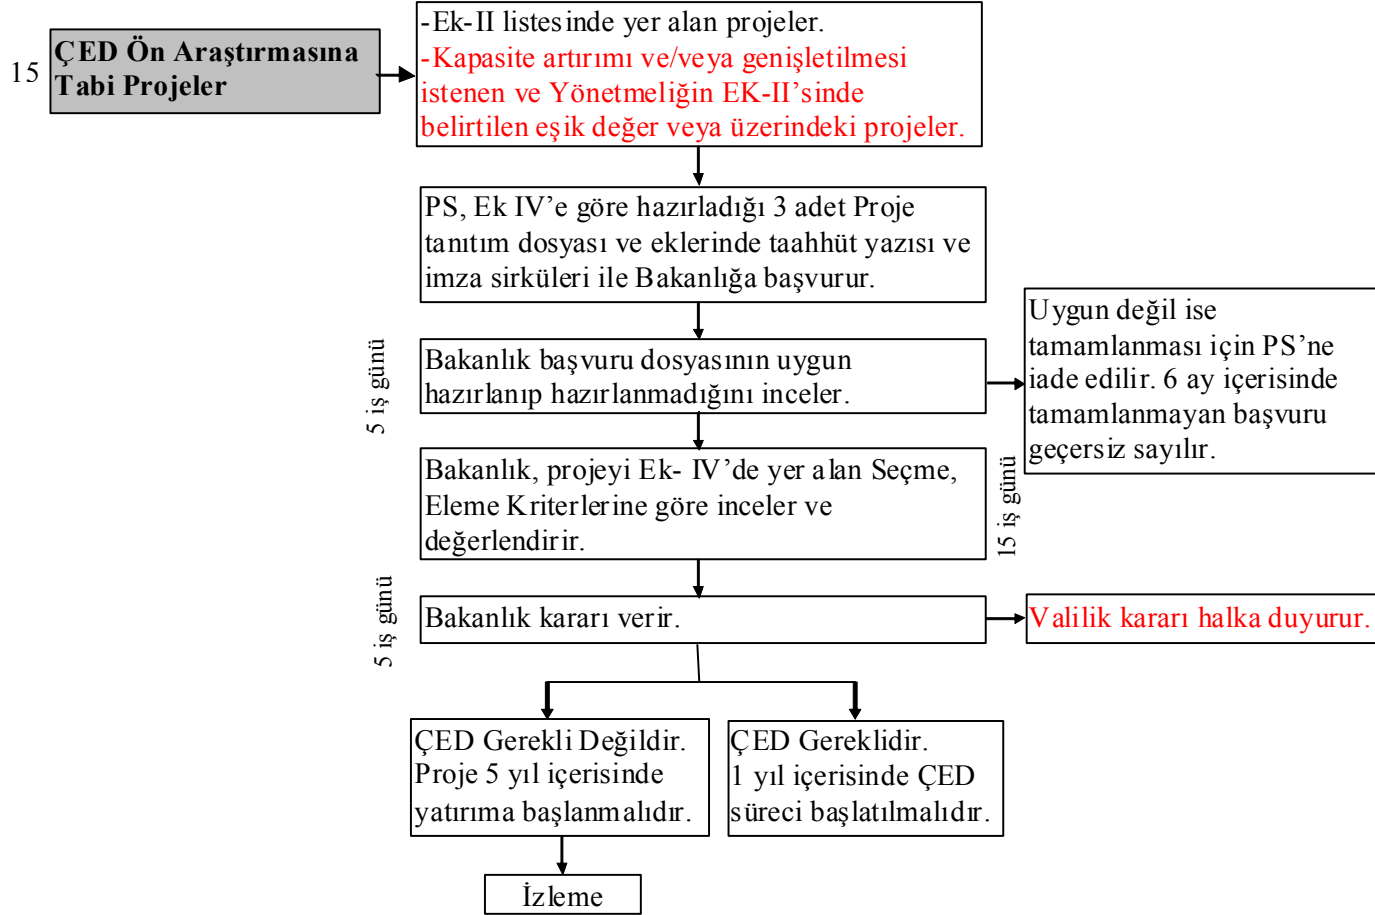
15

ÇED Ön Araştırmasına Tabi Projeler

-Ek-II listesinde yer alan projeler.
-Kapasite artırımı ve/veya genişletilmesi istenen ve Yönetmeliğin EK-II'sinde belirtilen eşik değer veya üzerindeki projeler.

PS, Ek IV'e göre hazırladığı 3 adet Proje tanıtım dosyası ve eklerinde taahhüt yazısı ve imza sirküleri ile Bakanlığa başvurur.

5 iş günü

Bakanlık başvuru dosyasının uygun hazırlanıp hazırlanmadığını inceler.

Uygun değil ise tamamlanması için PS'ne iade edilir. 6 ay içerisinde tamamlanmayan başvuru geçersiz sayılır.

Bakanlık, projeyi Ek- IV'de yer alan Seçme, Eleme Kriterlerine göre inceler ve değerlendirir.

15 iş günü

5 iş günü

Bakanlık kararı verir.

Valilik kararı halka duyurur.

ÇED Gerekli Değildir. Proje 5 yıl içerisinde yatırıma başlanmalıdır.

ÇED Gereklidir. 1 yıl içerisinde ÇED süreci başlatılmalıdır.

İzleme